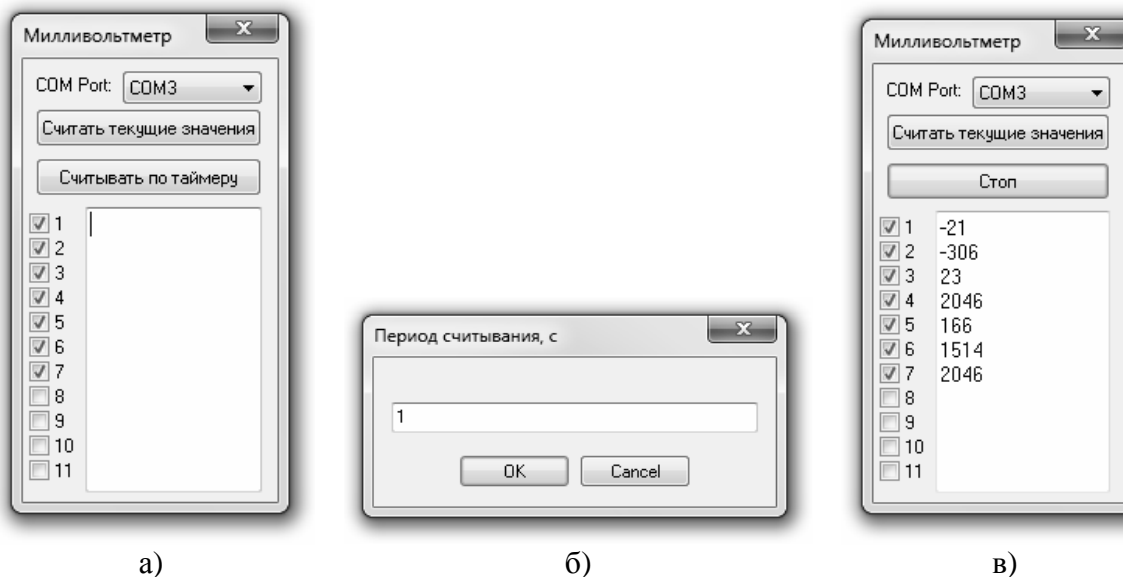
Милливольтметр

COM Port: COM3

Считать текущие значения

Считывать по таймеру

1
2
3
4
5
6
7
8
9
10
11

а)

Период считывания, с

1

OK Cancel

б)

Милливольтметр

COM Port: COM3

Считать текущие значения

Стоп

1 -21
2 -306
3 23
4 2046
5 166
6 1514
7 2046
8
9
10
11

в)